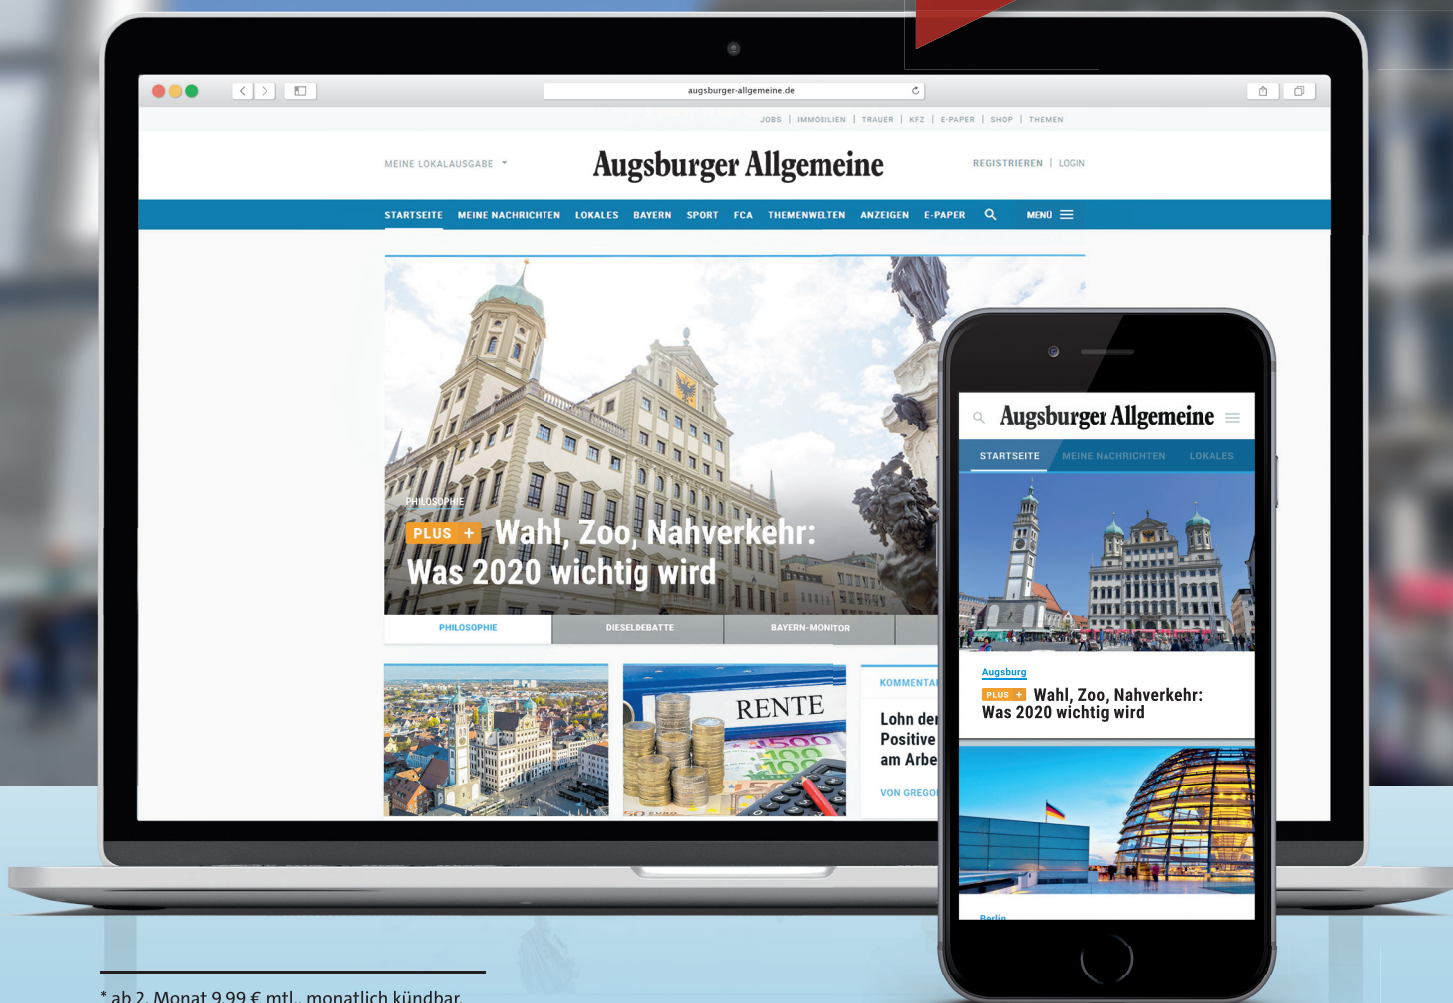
augsburger-allgemeine.de

JOBS | IMMOBILIEN | TRAUER | KFZ | E-PAPER | SHOP | THEMEN

MEINE LOKALAUSGABE

Augsburger Allgemeine

REGISTRIEREN | LOGIN

STARTSEITE MEINE NACHRICHTEN LOKALES BAYERN SPORT FCA THEMENWELTEN ANZEIGEN E-PAPER MENU

PHILOSOPHIE

PLUS + Wahl, Zoo, Nahverkehr: Was 2020 wichtig wird

PHILOSOPHIE DIESELDEBATTE BAYERN-MONITOR

RENTE

KOMMENTA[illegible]

Lohn der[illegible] Positive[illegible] am Arbe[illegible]

VON GREGO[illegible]

Augsburger Allgemeine

STARTSEITE MEINE NACHRICHTEN LOKALES

Augsburg

PLUS + Wahl, Zoo, Nahverkehr: Was 2020 wichtig wird

Berlin

* ab 2. Monat 9,99 € mtl., monatlich kündbar.